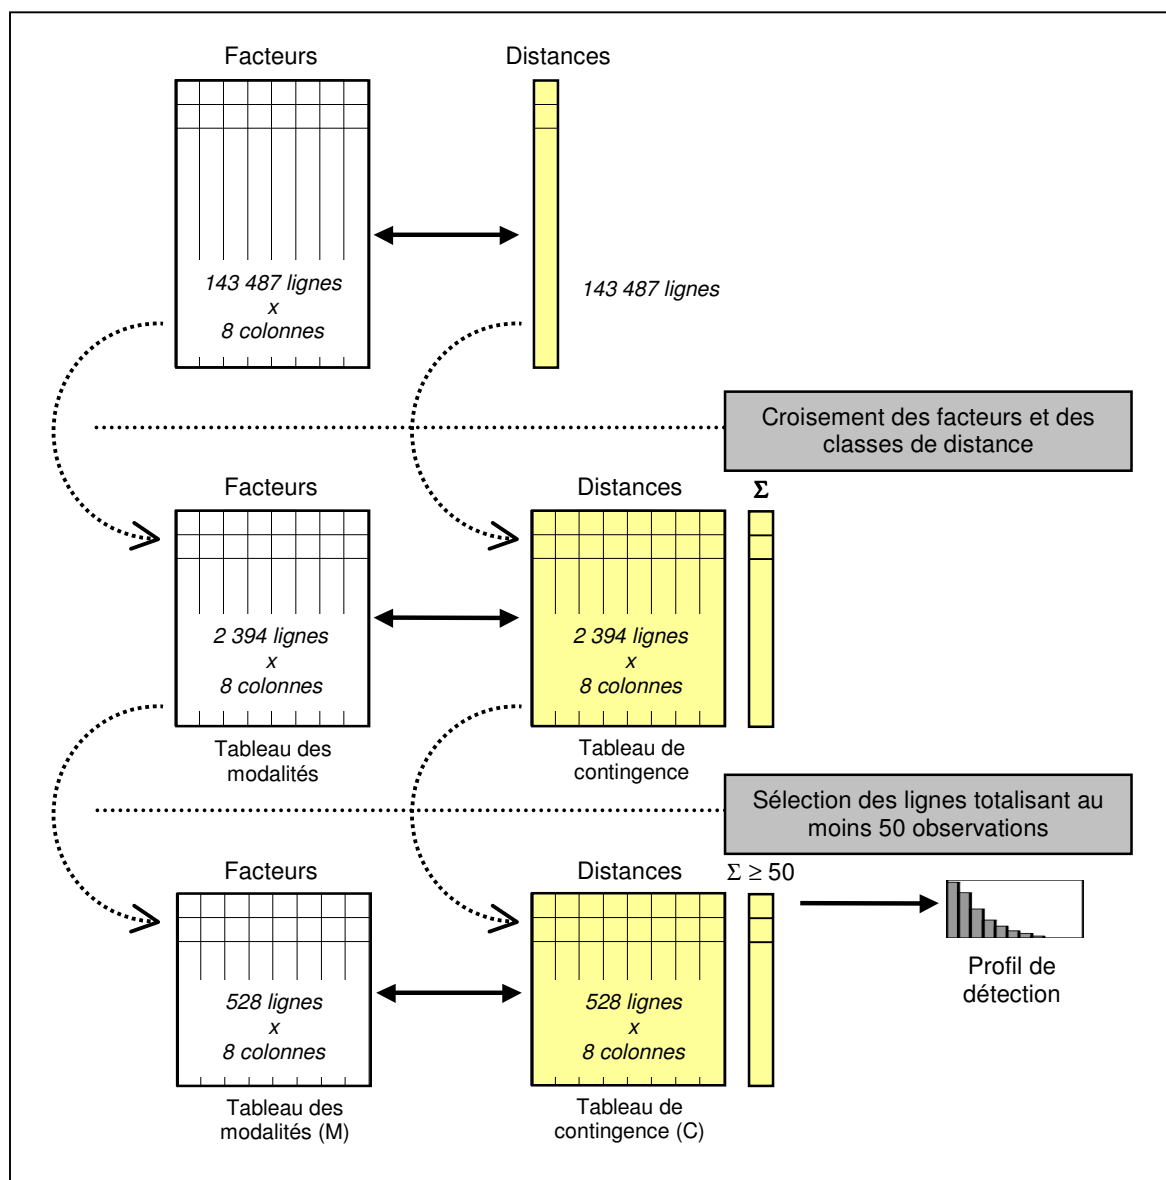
Facteurs

Distances

143 487 lignes
x
8 colonnes

143 487 lignes

Croisement des facteurs et des classes de distance

Facteurs

Distances

$\Sigma$

2 394 lignes
x
8 colonnes

2 394 lignes
x
8 colonnes

Tableau des modalités

Tableau de contingence

Sélection des lignes totalisant au moins 50 observations

Facteurs

Distances

$\Sigma \geq 50$

528 lignes
x
8 colonnes

528 lignes
x
8 colonnes

Profil de détection

Tableau des modalités (M)

Tableau de contingence (C)